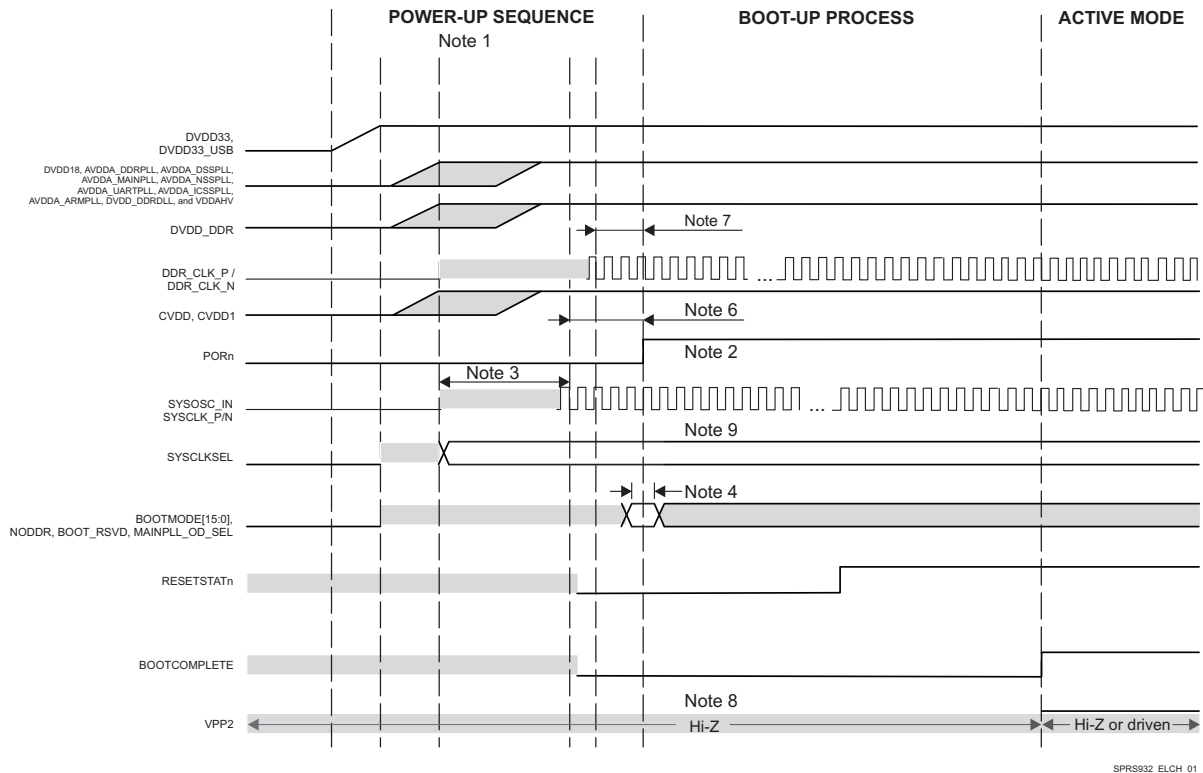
POWER-UP SEQUENCE
Note 1
BOOT-UP PROCESS
ACTIVE MODE

DVDD33, DVDD33_USB

DVDD18, AVDDA_DDRPLL, AVDDA_DSSPLL, AVDDA_MAINPLL, AVDDA_NSSPLL, AVDDA_UARTPLL, AVDDA_ICSSPLL, AVDDA_ARMPLL, DVDD_DDRDLL, and VDDAHV

DVDD_DDR
Note 7

DDR_CLK_P / DDR_CLK_N
...

CVDD, CVDD1
Note 6

PORn
Note 2

Note 3
SYSOSC_IN SYSCLK_P/N
...

Note 9
SYSCLKSEL

Note 4
BOOTMODE[15:0], NODDR, BOOT_RSVD, MAINPLL_OD_SEL

RESETSTATn

BOOTCOMPLETE

Note 8
VPP2
Hi-Z
Hi-Z or driven

SPRS932_ELCH_01